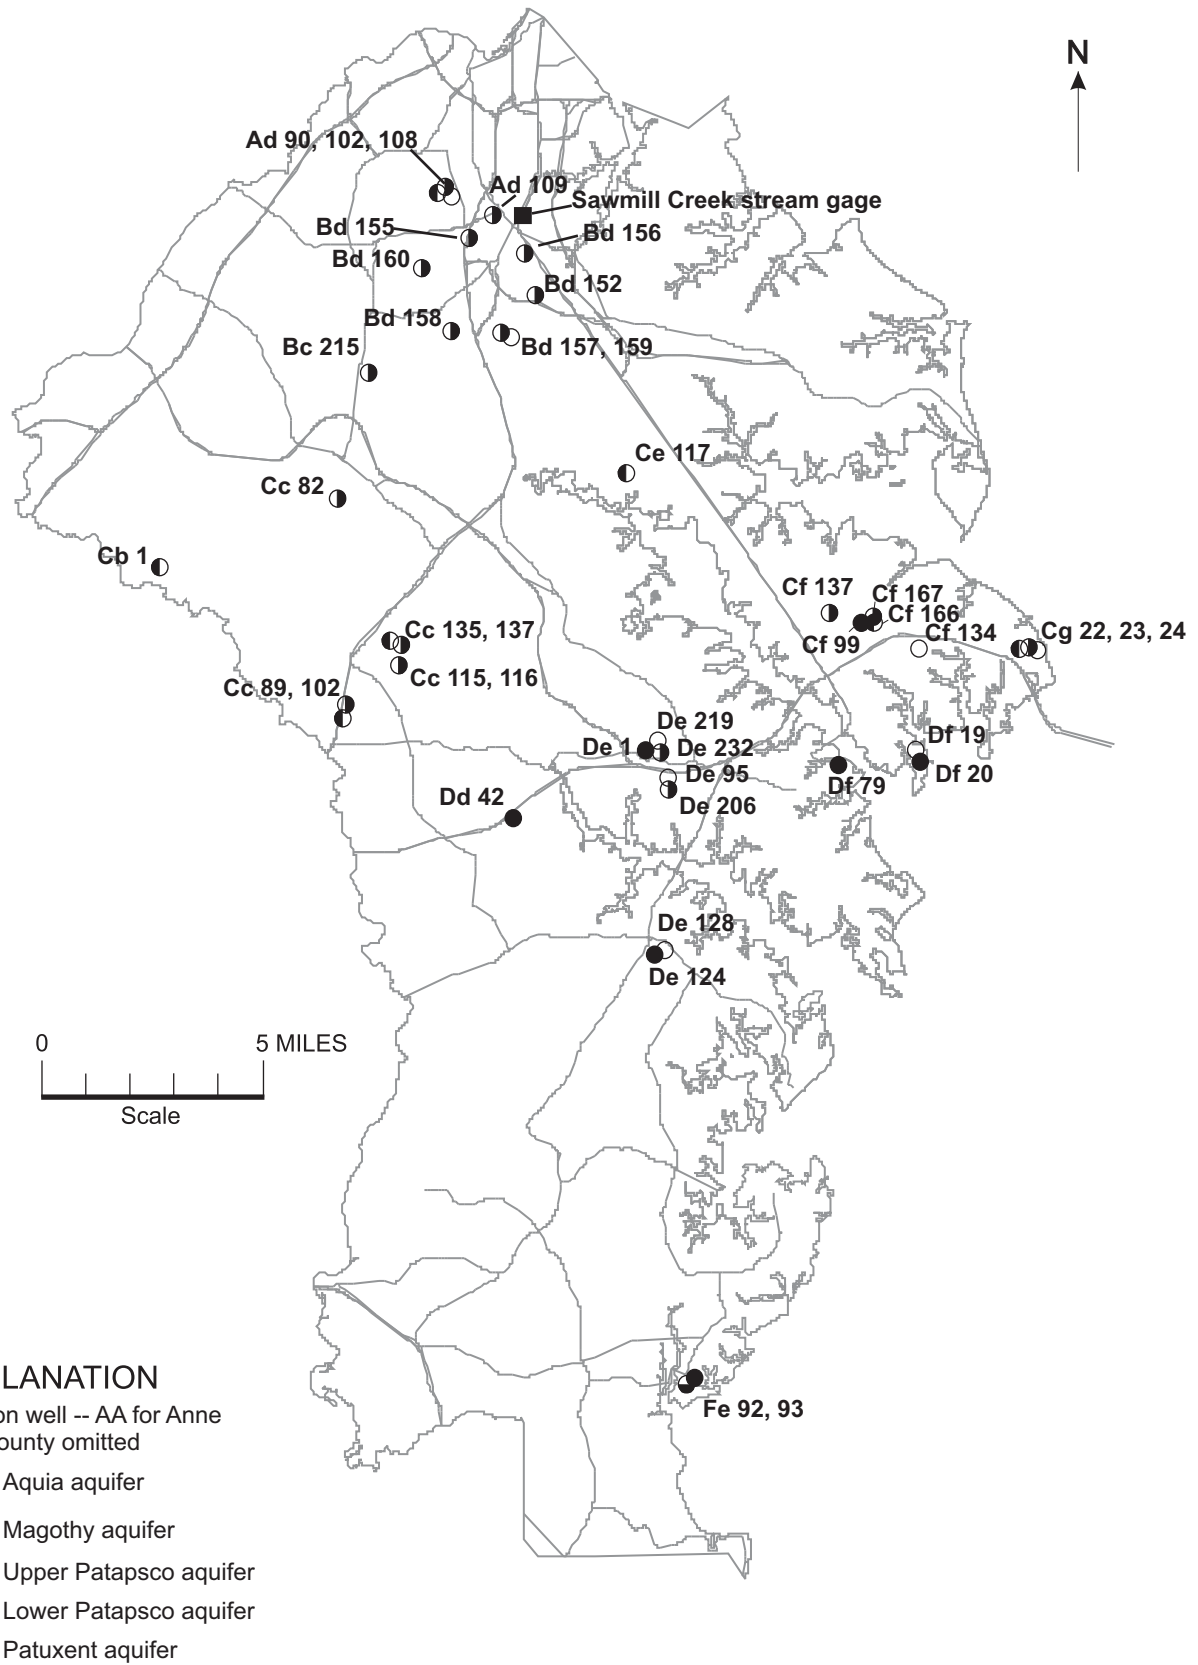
N

Ad 90, 102, 108

Ad 109

Sawmill Creek stream gage

Bd 155

Bd 156

Bd 160

Bd 152

Bd 158

Bd 157, 159

Bc 215

Ce 117

Cc 82

Cb 1

Cf 137

Cf 167

Cf 166

Cf 99

Cf 134

Cg 22, 23, 24

Cc 135, 137

Cc 115, 116

Cc 89, 102

De 219

De 1

De 232

De 95

De 206

Df 19

Df 79

Df 20

Dd 42

De 128

De 124

0

5 MILES

Scale

LANATION

on well -- AA for Anne ounty omitted

Aquia aquifer

Magothy aquifer

Upper Patapsco aquifer

Lower Patapsco aquifer

Patuxent aquifer

Fe 92, 93